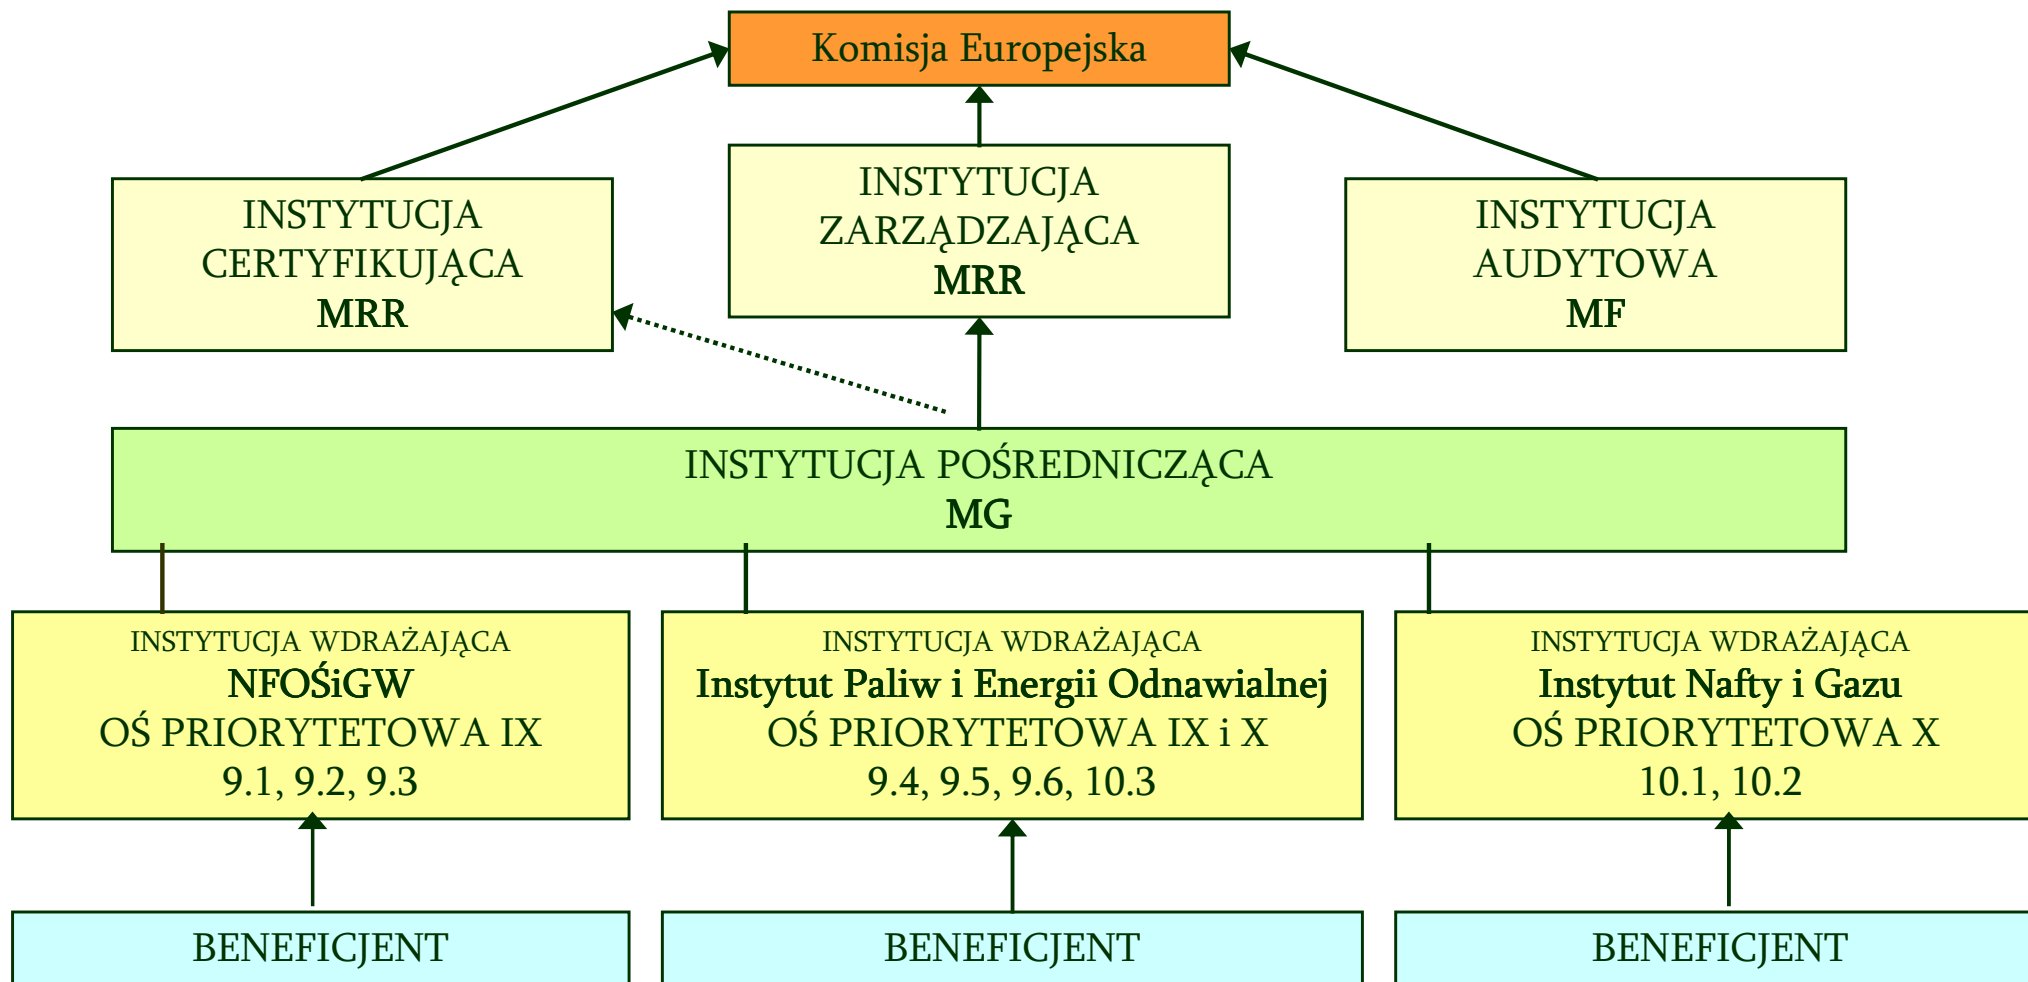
Komisja Europejska

INSTYTUCJA CERTYFIKUJĄCA
MRR

INSTYTUCJA ZARZĄDZAJĄCA
MRR

INSTYTUCJA AUDYTOWA
MF

INSTYTUCJA POŚREDNICZĄCA
MG

INSTYTUCJA WDRAŻAJĄCA
NFOŚiGW
OŚ PRIORYTETOWA IX
9.1, 9.2, 9.3

INSTYTUCJA WDRAŻAJĄCA
Instytut Paliw i Energii Odnawialnej
OŚ PRIORYTETOWA IX i X
9.4, 9.5, 9.6, 10.3

INSTYTUCJA WDRAŻAJĄCA
Instytut Nafty i Gazu
OŚ PRIORYTETOWA X
10.1, 10.2

BENEFICJENT

BENEFICJENT

BENEFICJENT